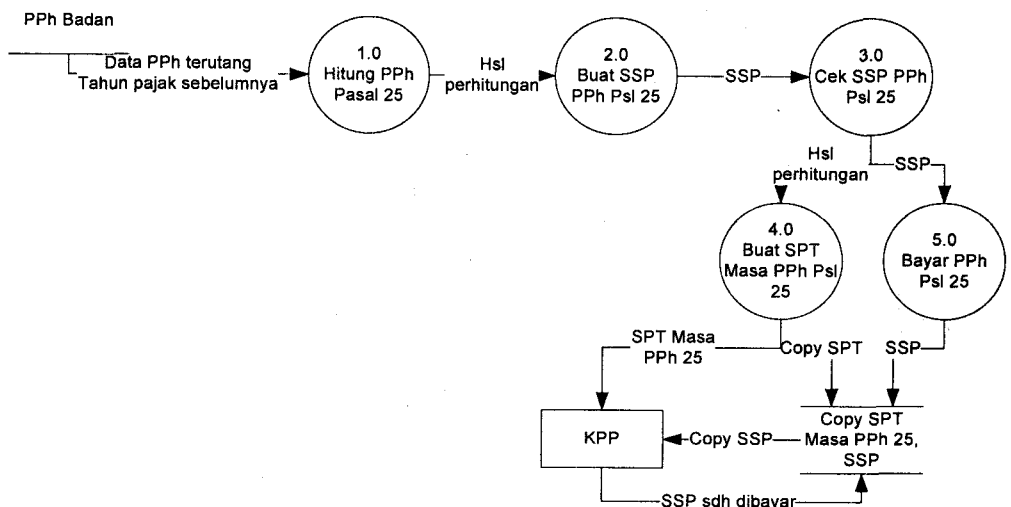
PPh Badan

Data PPh terutang Tahun pajak sebelumnya

1.0 Hitung PPh Pasal 25

Hsl perhitungan

2.0 Buat SSP PPh Psl 25

SSP

3.0 Cek SSP PPh Psl 25

Hsl perhitungan

SSP

4.0 Buat SPT Masa PPh Psl 25

5.0 Bayar PPh Psl 25

SPT Masa PPh 25

Copy SPT

SSP

KPP

Copy SSP

Copy SPT Masa PPh 25, SSP

SSP sdh dibayar